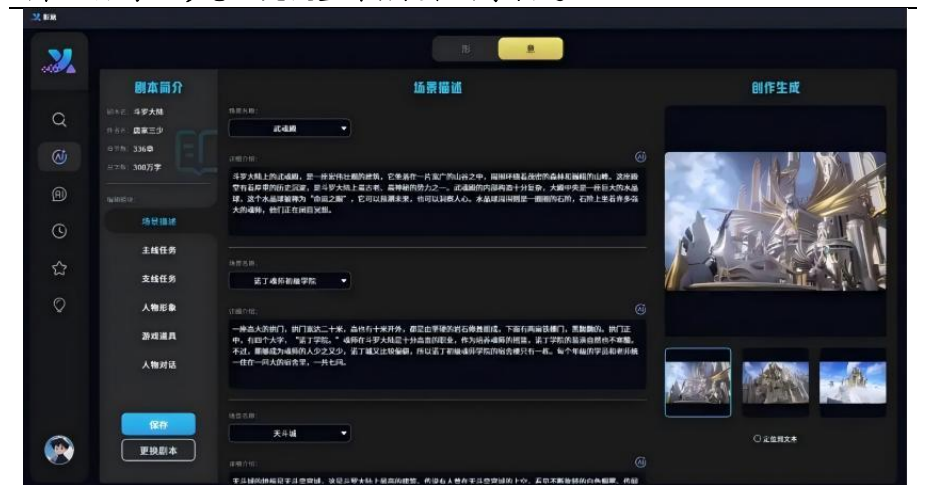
影熵

形 意

剧本简介

剧本名：斗罗大陆
作者名：唐家三少
总字数：336章
总字数：308万字

场景描述
主线任务
支线任务
人物形象
游戏道具
人物对话

保存
更换剧本

场景描述

场景名称：
武魂殿

详细介绍：
斗罗大陆上的武魂殿，是一座宏伟壮观的建筑，它坐落在一片宽广的山谷之中，周围环绕着茂密的森林和巍峨的山峰。这座殿堂有着悠久的历史沉淀，是斗罗大陆上最古老、最神秘的势力之一。武魂殿的内部有着十分复杂，大殿中央是一座巨大的水晶球，这个水晶球被称为"命运之眼"，它可以预测未来，也可以洞察人心。水晶球周围则是一圈圈的石阶，石阶上坐着许多强大的魂师，他们正在闭目冥想。

场景名称：
诺丁魂师初级学院

详细介绍：
一座高大的铁门，铁门直达二十米，高约有十米开外，都是由厚重的岩石修葺而成，下面有两扇铁栅门，黑黝黝的，铁门正中，有四个大字，"诺丁学院。"魂师在斗罗大陆是十分高贵的职业，作为培养魂师的摇篮，诺丁学院的高贵自然也不寻常。不过，即便成为魂师的人少之又少，诺丁城又比较偏僻，所以诺丁初级魂师学院的校舍楼只有一栋。每个年级的学员和老师被一栋住一间大的宿舍里，一共七间。

场景名称：
天斗城

详细介绍：
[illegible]

创作生成

○ 正在生成文本